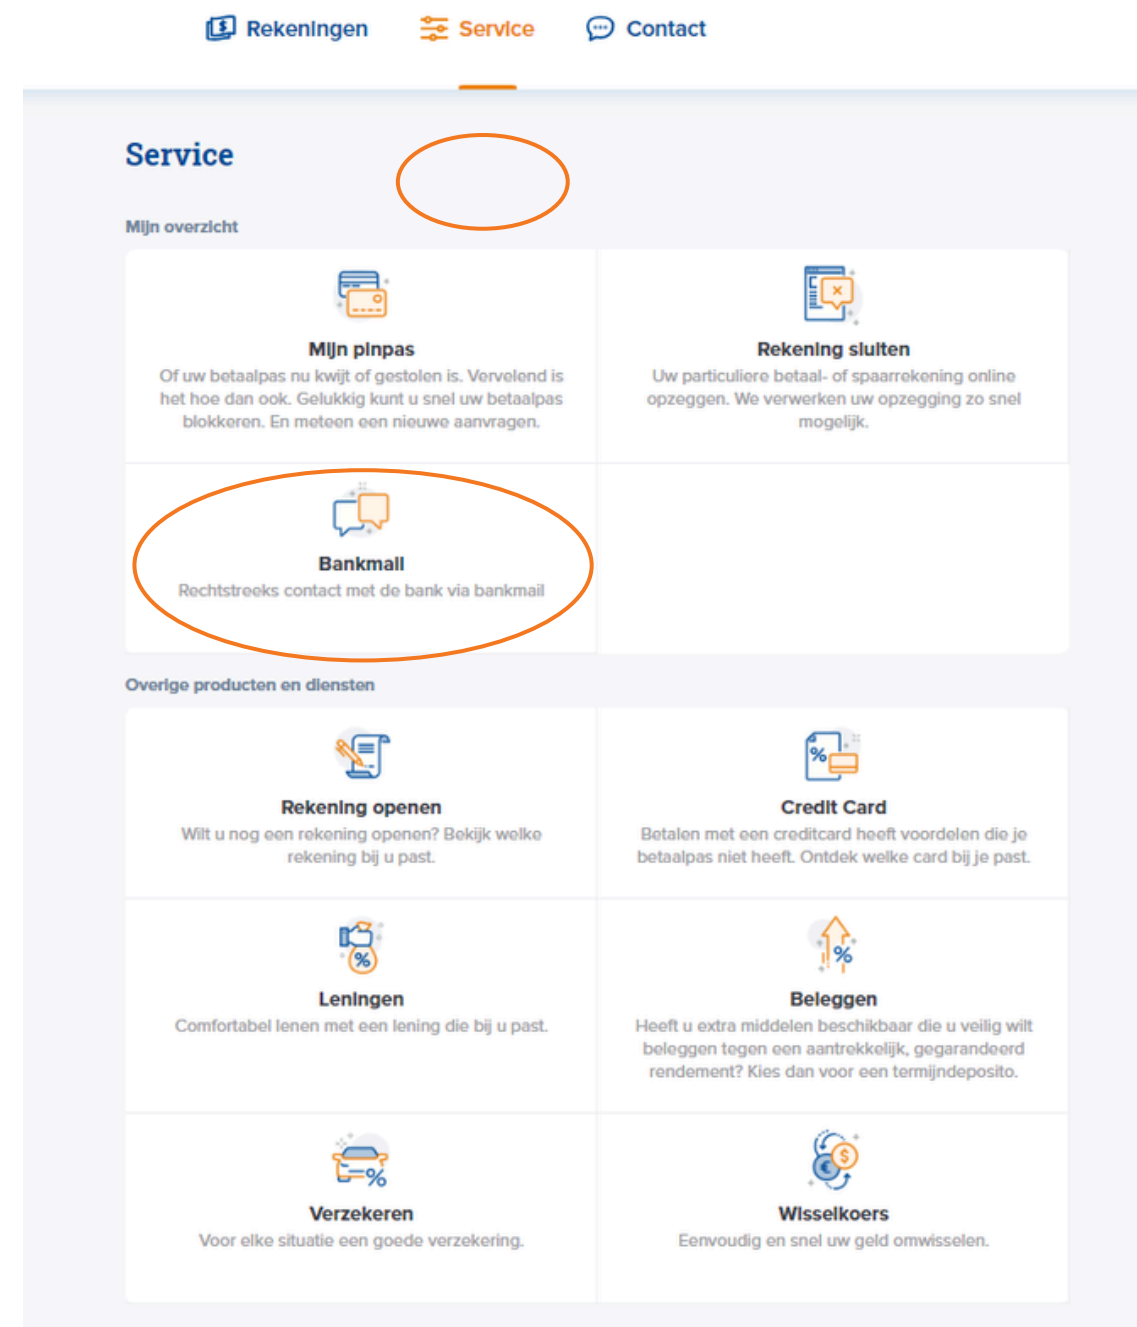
Rekeningen Service Contact

Service

Mijn overzicht

Mijn pinpas
Of uw betaalpas nu kwijt of gestolen is. Vervelend is het hoe dan ook. Gelukkig kunt u snel uw betaalpas blokkeren. En meteen een nieuwe aanvragen.

Rekening sluiten
Uw particuliere betaal- of spaarrekening online opzeggen. We verwerken uw opzegging zo snel mogelijk.

Bankmail
Rechtstreeks contact met de bank via bankmail

Overige producten en diensten

Rekening openen
Wilt u nog een rekening openen? Bekijk welke rekening bij u past.

Credit Card
Betalen met een creditcard heeft voordelen die je betaalpas niet heeft. Ontdek welke card bij je past.

Leningen
Comfortabel lenen met een lening die bij u past.

Beleggen
Heeft u extra middelen beschikbaar die u veilig wilt beleggen tegen een aantrekkelijk, gegarandeerd rendement? Kies dan voor een termijndeposito.

Verzekeren
Voor elke situatie een goede verzekering.

Wisselkoers
Eenvoudig en snel uw geld omwisselen.